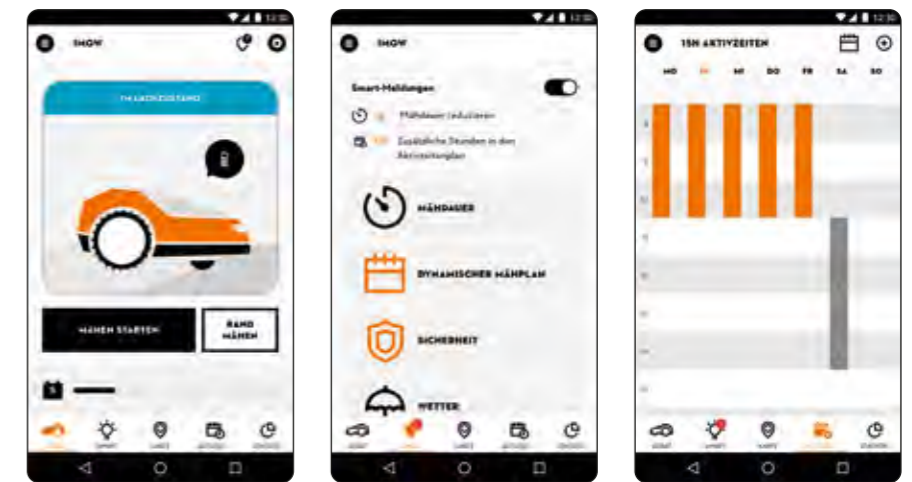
12:30

IMOW

IM AKTIVZEITRAUM

MÄHEN STARTEN

RAND MÄHEN

12:30

IMOW

Smart-Meldungen

Mähdauer reduzieren

Zusätzliche Stunden in den Aktivzeitenplan

MÄHDAUER

DYNAMISCHER MÄHPLAN

SICHERHEIT

WETTER

12:30

15H AKTIVZEITEN

MO DI MI DO FR SA SO